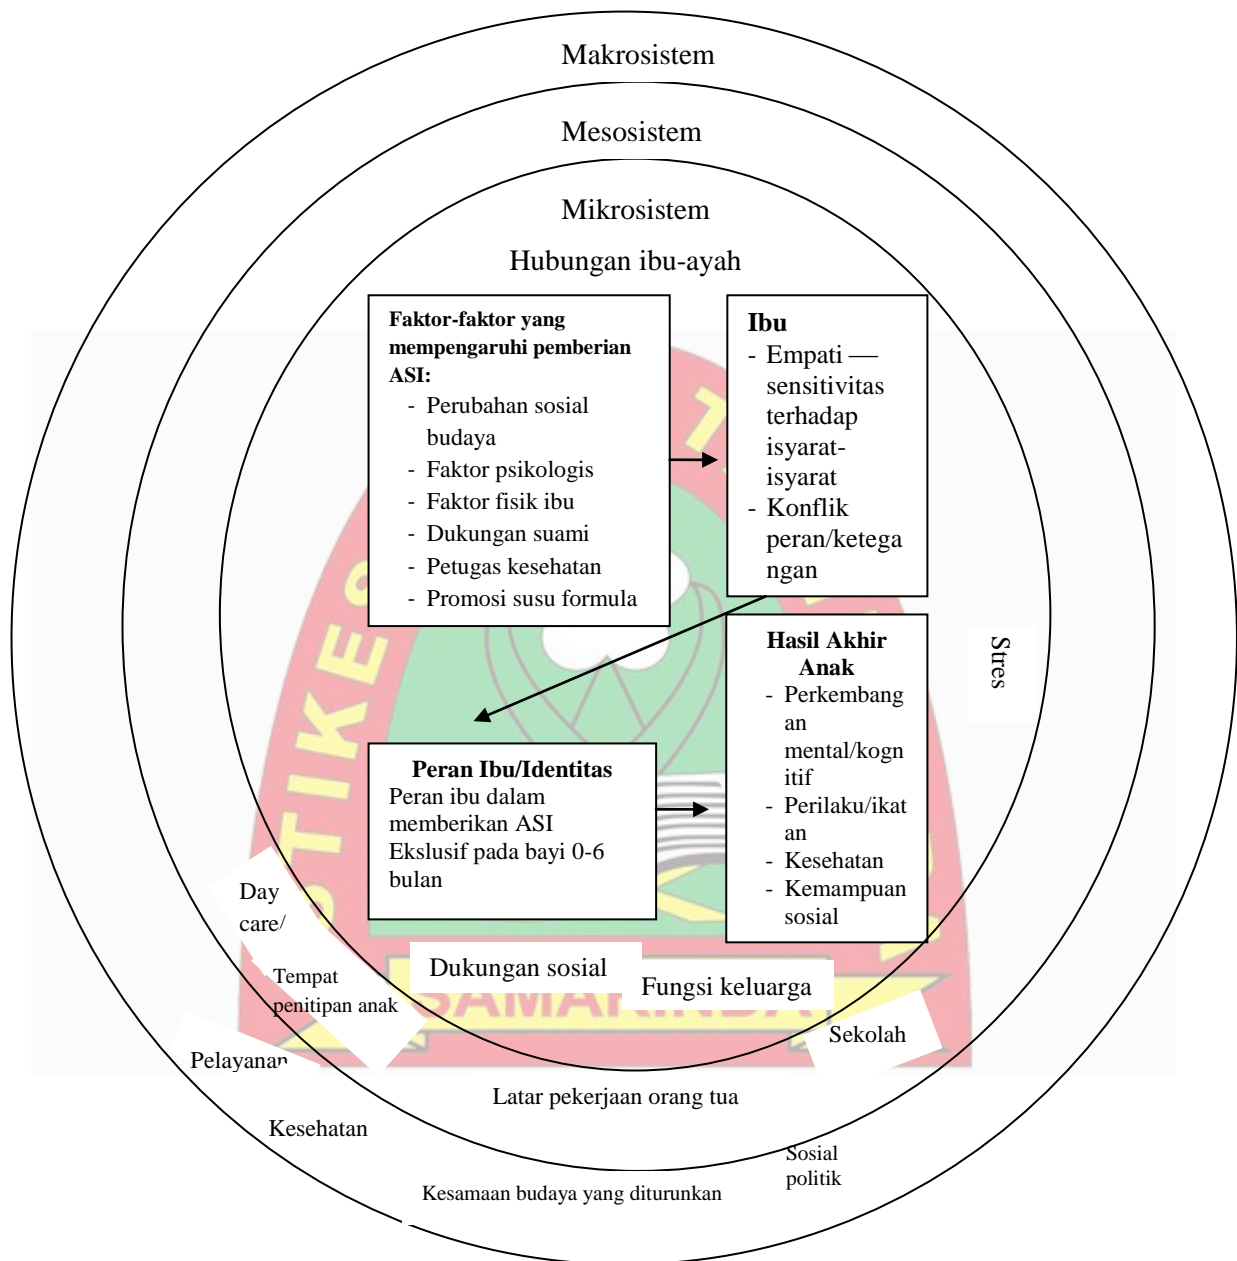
Makrosistem

Mesosistem

Mikrosistem

Hubungan ibu-ayah

**Faktor-faktor yang mempengaruhi pemberian ASI:**
- Perubahan sosial budaya
- Faktor psikologis
- Faktor fisik ibu
- Dukungan suami
- Petugas kesehatan
- Promosi susu formula

**Ibu**
- Empati — sensitivitas terhadap isyarat-isyarat
- Konflik peran/ketegangan

**Hasil Akhir Anak**
- Perkembangan mental/kognitif
- Perilaku/ikatan
- Kesehatan
- Kemampuan sosial

**Peran Ibu/Identitas**
Peran ibu dalam memberikan ASI Ekslusif pada bayi 0-6 bulan

Stres

Day care/

Tempat penitipan anak

Dukungan sosial

Fungsi keluarga

Sekolah

Pelayanan

Kesehatan

Latar pekerjaan orang tua

Sosial politik

Kesamaan budaya yang diturunkan